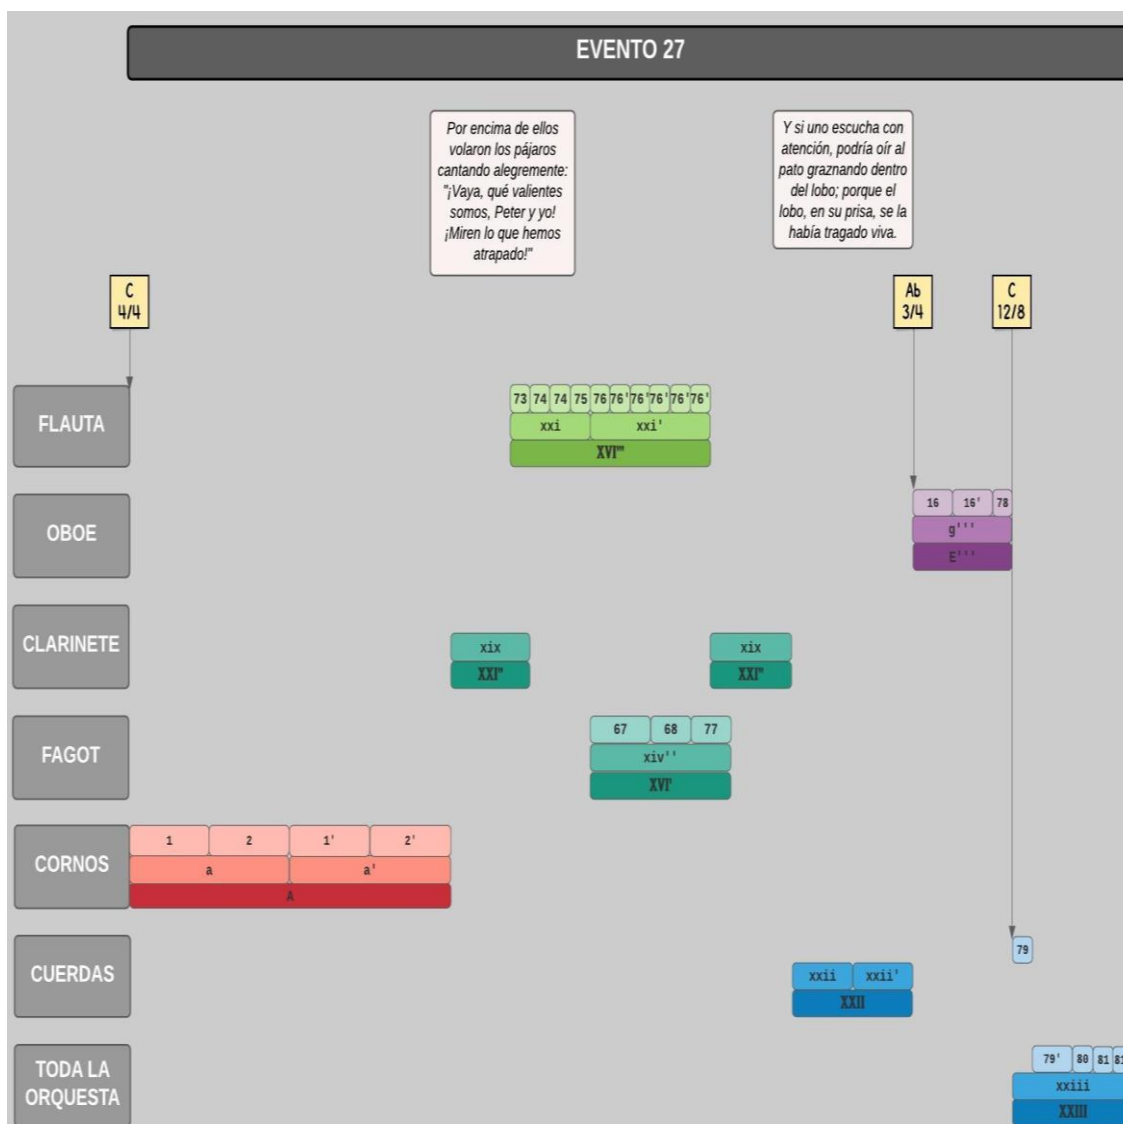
EVENTO 27

Por encima de ellos volaron los pájaros cantando alegremente: "¡Vaya, qué valientes somos, Peter y yo! ¡Miren lo que hemos atrapado!"

Y si uno escucha con atención, podría oír al pato graznando dentro del lobo; porque el lobo, en su prisa, se la había tragado viva.

C
4/4

Ab
3/4

C
12/8

FLAUTA
73 74 74 75 76 76' 76' 76' 76' 76'
xxi xxi'
XVI'''

OBOE
16 16' 78
g'''
E'''

CLARINETE
xix
XXI''
xix
XXI''

FAGOT
67 68 77
xiv''
XVI'

CORNOS
1 2 1' 2'
a a'
A

CUERDAS
79
xxii xxii'
XXII

TODA LA ORQUESTA
79' 80 81 81
xxiii
XXIII